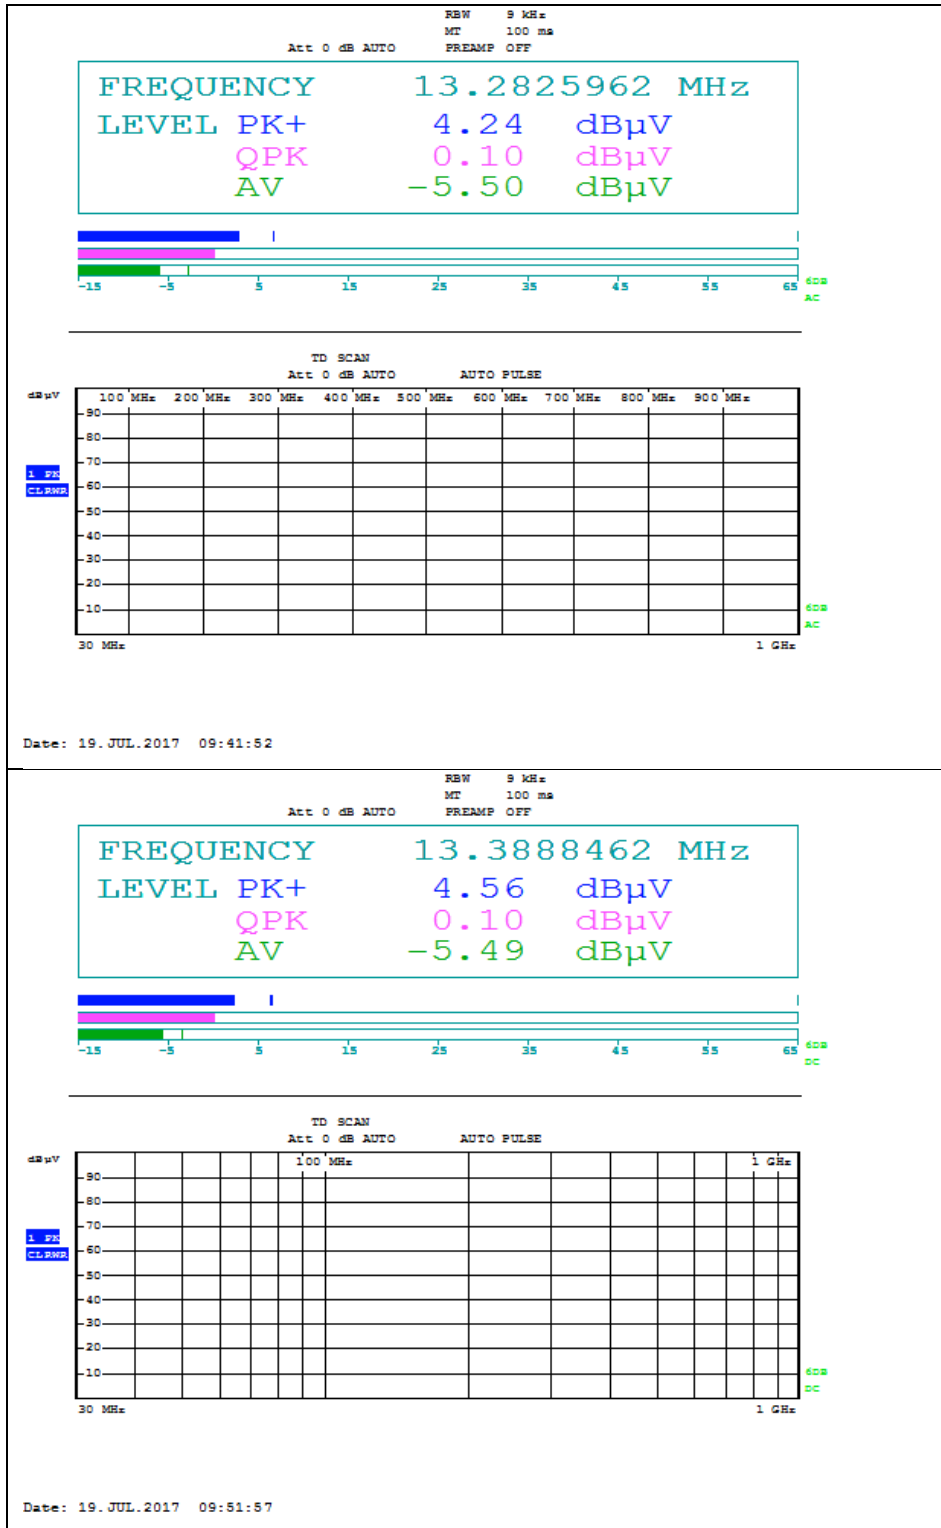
RBW 9 kHz
MT 100 ms
Att 0 dB AUTO PREAMP OFF

FREQUENCY 13.2825962 MHz
LEVEL PK+ 4.24 dBµV
QPK 0.10 dBµV
AV -5.50 dBµV

-15 -5 5 15 25 35 45 55 65 6DB AC

TD SCAN
Att 0 dB AUTO AUTO PULSE

dBµV
1 PK CLRWR
100 MHz 200 MHz 300 MHz 400 MHz 500 MHz 600 MHz 700 MHz 800 MHz 900 MHz
90
80
70
60
50
40
30
20
10
6DB AC
30 MHz 1 GHz

Date: 19.JUL.2017 09:41:52

RBW 9 kHz
MT 100 ms
Att 0 dB AUTO PREAMP OFF

FREQUENCY 13.3888462 MHz
LEVEL PK+ 4.56 dBµV
QPK 0.10 dBµV
AV -5.49 dBµV

-15 -5 5 15 25 35 45 55 65 6DB DC

TD SCAN
Att 0 dB AUTO AUTO PULSE

dBµV
1 PK CLRWR
100 MHz 1 GHz
90
80
70
60
50
40
30
20
10
6DB DC
30 MHz 1 GHz

Date: 19.JUL.2017 09:51:57